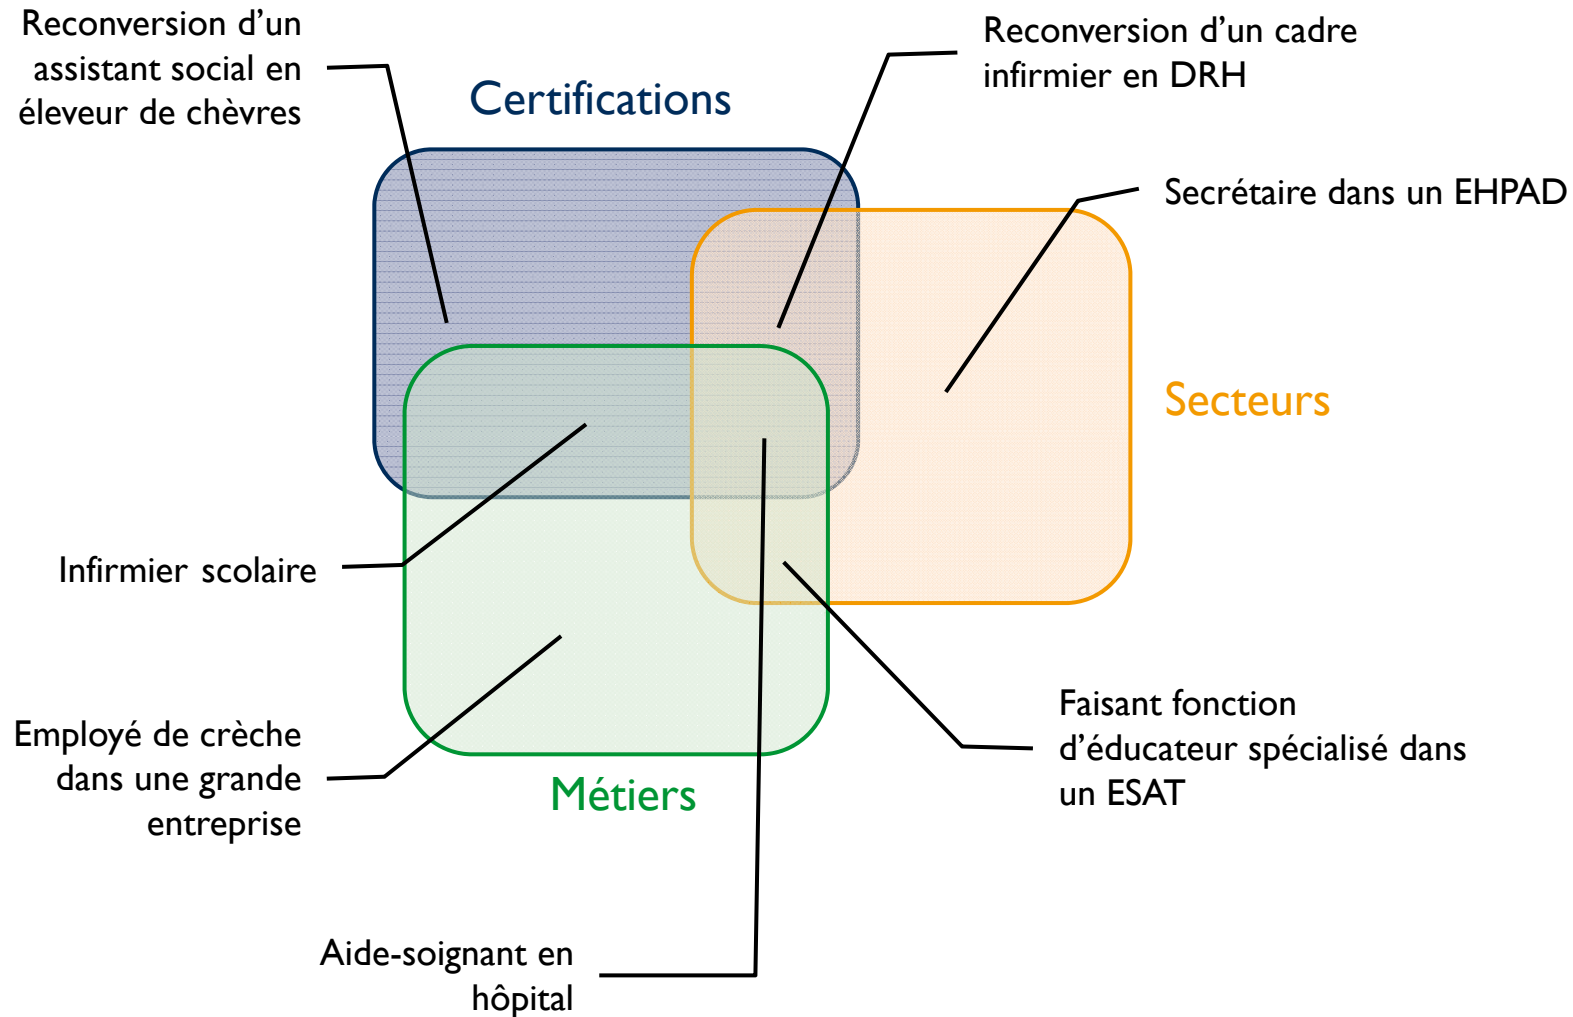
Reconversion d'un assistant social en éleveur de chèvres

Certifications

Reconversion d'un cadre infirmier en DRH

Secrétaire dans un EHPAD

Secteurs

Infirmier scolaire

Employé de crèche dans une grande entreprise

Métiers

Faisant fonction d'éducateur spécialisé dans un ESAT

Aide-soignant en hôpital